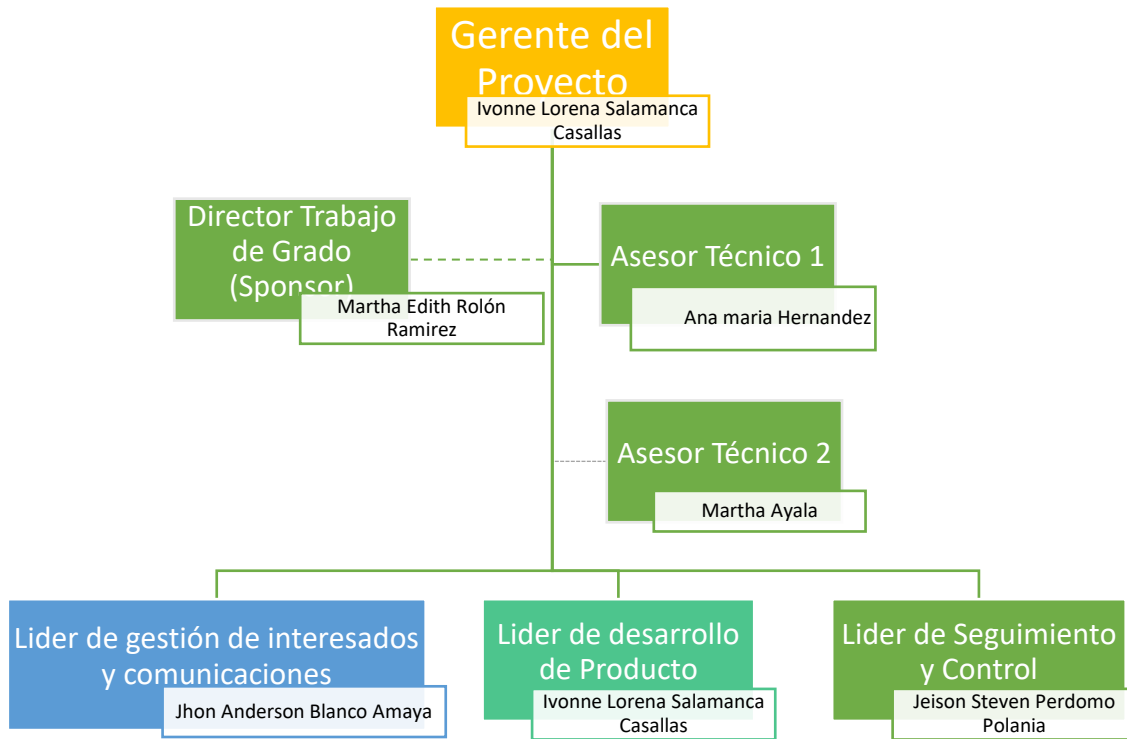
Gerente del Proyecto
Ivonne Lorena Salamanca Casallas

Director Trabajo de Grado (Sponsor)
Martha Edith Rolón Ramirez

Asesor Técnico 1
Ana maria Hernandez

Asesor Técnico 2
Martha Ayala

Lider de gestión de interesados y comunicaciones
Jhon Anderson Blanco Amaya

Lider de desarrollo de Producto
Ivonne Lorena Salamanca Casallas

Lider de Seguimiento y Control
Jeison Steven Perdomo Polania